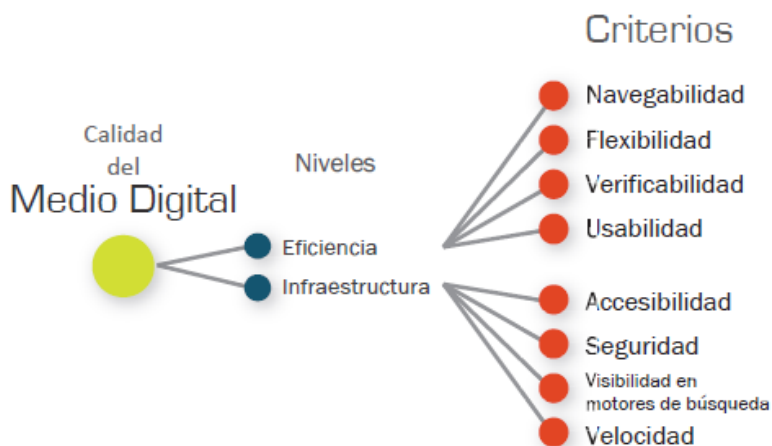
Criterios

Calidad del Medio Digital

Niveles

Eficiencia

Infraestructura

Navegabilidad

Flexibilidad

Verificabilidad

Usabilidad

Accesibilidad

Seguridad

Visibilidad en motores de búsqueda

Velocidad